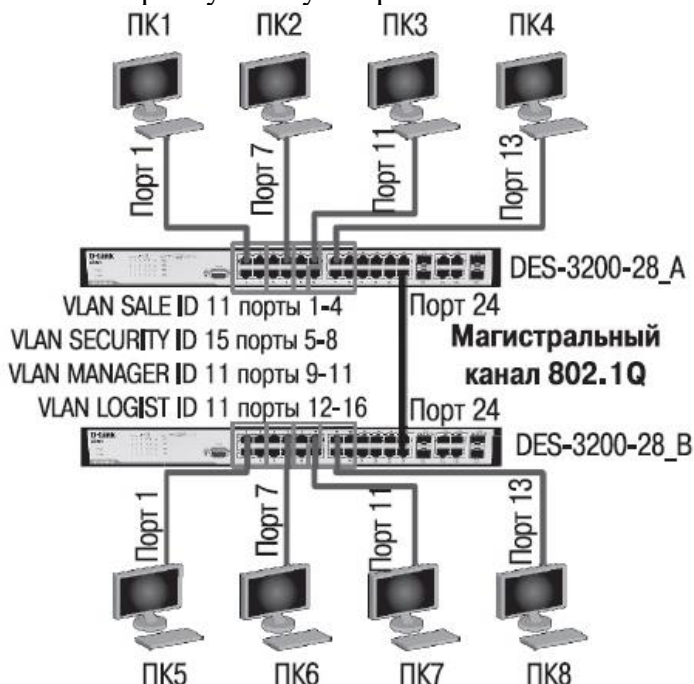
ПК1 ПК2 ПК3 ПК4

Порт 1 Порт 7 Порт 11 Порт 13

D-Link

DES-3200-28_A

Порт 24

VLAN SALE ID 11 порты 1-4
VLAN SECURITY ID 15 порты 5-8
VLAN MANAGER ID 11 порты 9-11
VLAN LOGIST ID 11 порты 12-16

Магистральный канал 802.1Q

Порт 24

D-Link

DES-3200-28_B

Порт 1 Порт 7 Порт 11 Порт 13

ПК5 ПК6 ПК7 ПК8